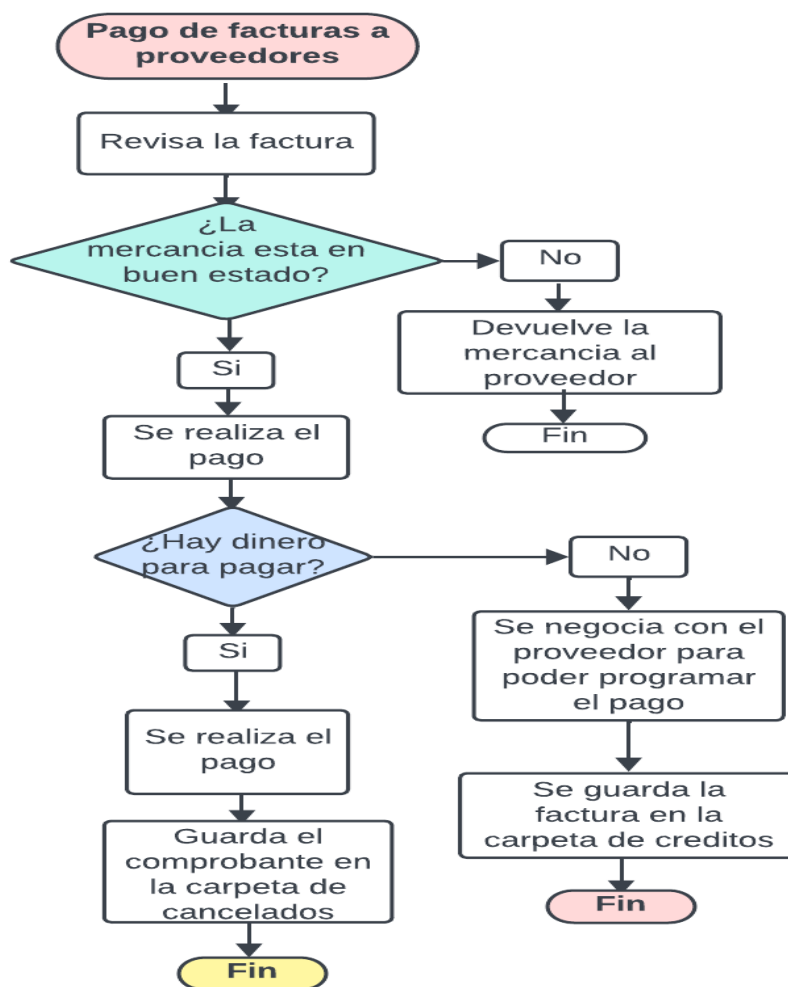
Pago de facturas a proveedores

Revisa la factura

¿La mercancia esta en buen estado?

No

Devuelve la mercancia al proveedor

Fin

Si

Se realiza el pago

¿Hay dinero para pagar?

No

Se negocia con el proveedor para poder programar el pago

Se guarda la factura en la carpeta de creditos

Fin

Si

Se realiza el pago

Guarda el comprobante en la carpeta de cancelados

Fin